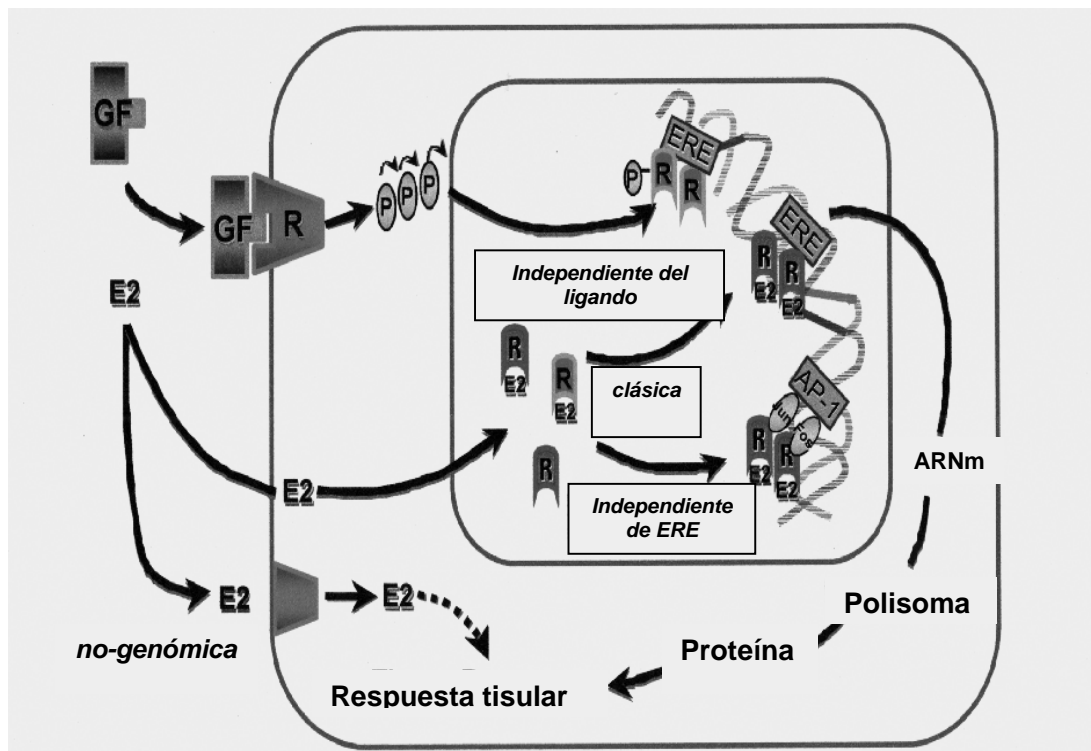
GF

GF R

P P P

P R R ERE

ERE

Independiente del ligando

R E2 R E2

R E2

R E2

clásica

R

AP-1

Jun Fos

R E2 R E2

ARNm

E2

E2

Independiente de ERE

E2

E2

no-genómica

Respuesta tisular

Proteína

Polisoma